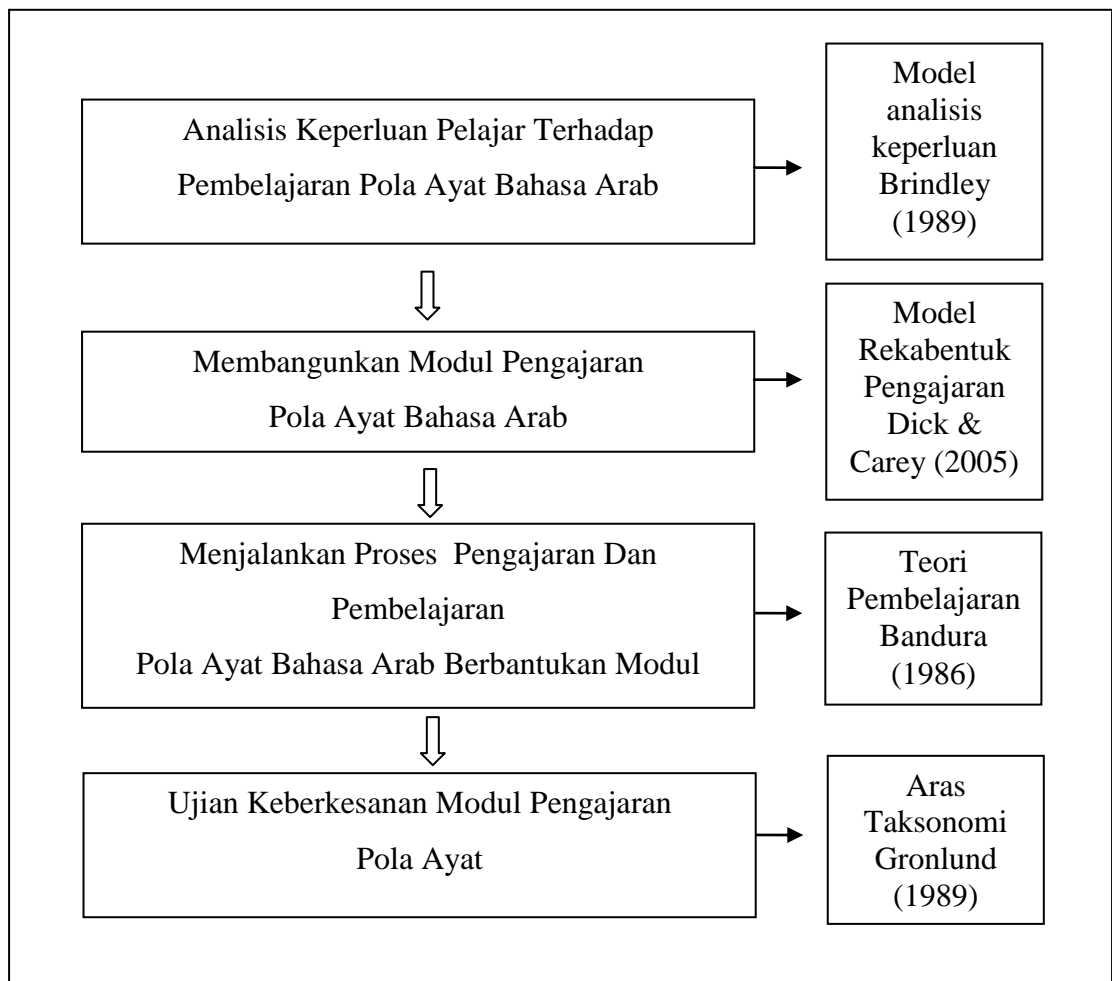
Analisis Keperluan Pelajar Terhadap Pembelajaran Pola Ayat Bahasa Arab

Model analisis keperluan Brindley (1989)

Membangunkan Modul Pengajaran Pola Ayat Bahasa Arab

Model Rekabentuk Pengajaran Dick & Carey (2005)

Menjalankan Proses Pengajaran Dan Pembelajaran Pola Ayat Bahasa Arab Berbantukan Modul

Teori Pembelajaran Bandura (1986)

Ujian Keberkesanan Modul Pengajaran Pola Ayat

Aras Taksonomi Gronlund (1989)